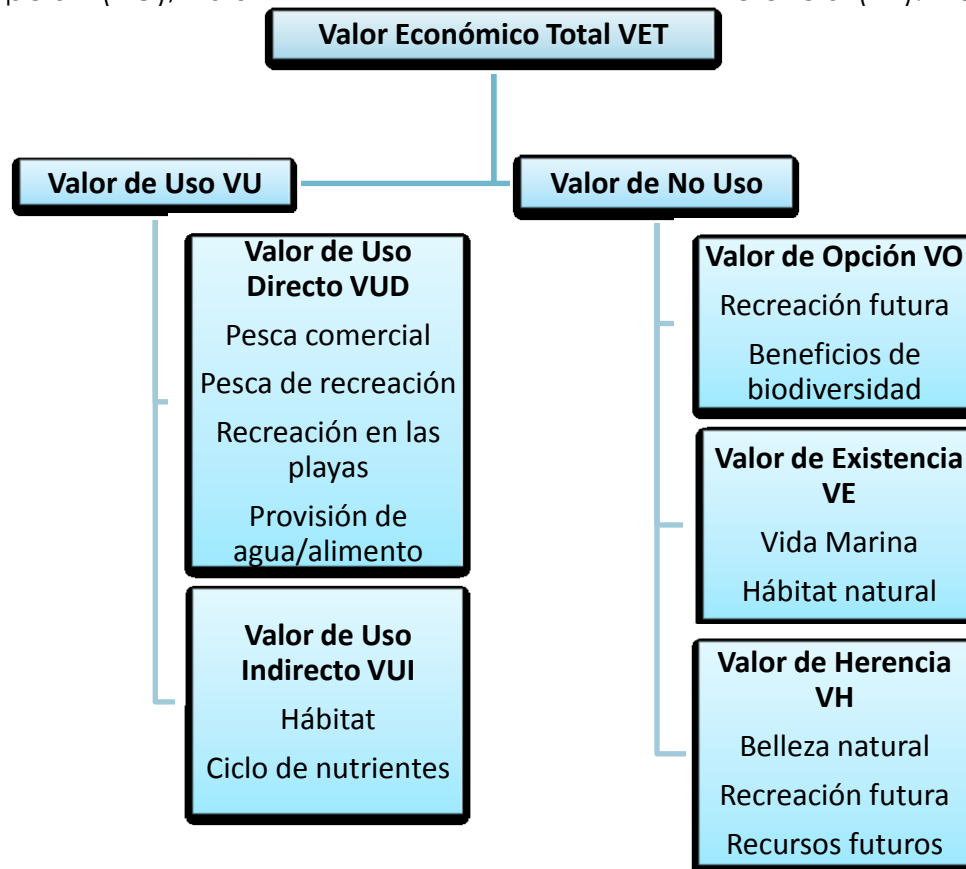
Valor Económico Total VET

Valor de Uso VU

Valor de No Uso

Valor de Uso Directo VUD
Pesca comercial
Pesca de recreación
Recreación en las playas
Provisión de agua/alimento

Valor de Uso Indirecto VUI
Hábitat
Ciclo de nutrientes

Valor de Opción VO
Recreación futura
Beneficios de biodiversidad

Valor de Existencia VE
Vida Marina
Hábitat natural

Valor de Herencia VH
Belleza natural
Recreación futura
Recursos futuros